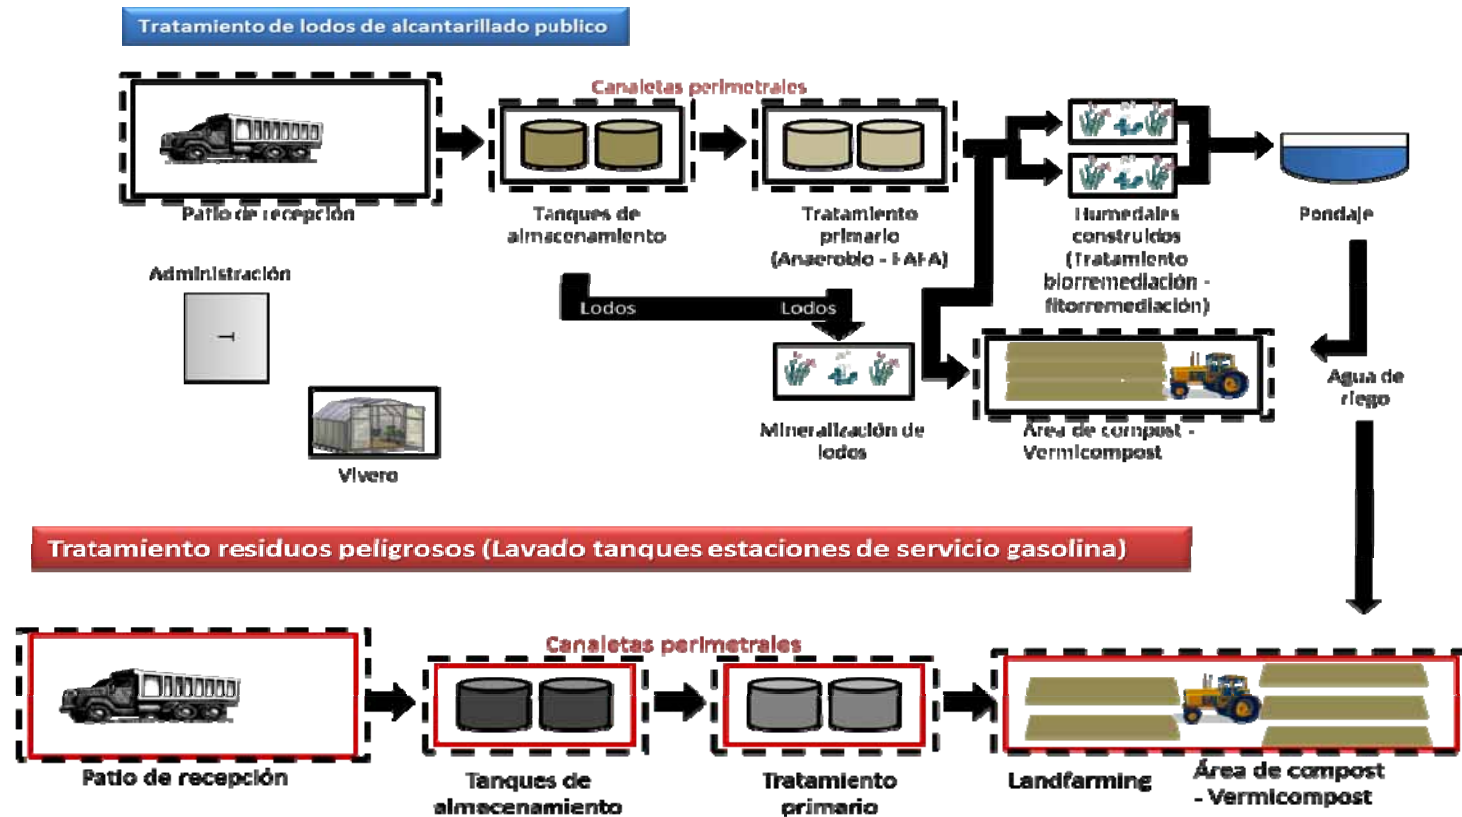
Tratamiento de lodos de alcantarillado publico

Canaletas perimetrales

Patio de recepción

Tanques de almacenamiento

Tratamiento primario (Anaerobio - FAFA)

Humedales construidos (Tratamiento biorremediación - fitorremediación)

Pondaje

Administración

Lodos

Lodos

Mineralización de lodos

Área de compost - Vermicompost

Agua de riego

Vivero

Tratamiento residuos peligrosos (Lavado tanques estaciones de servicio gasolina)

Canaletas perimetrales

Patio de recepción

Tanques de almacenamiento

Tratamiento primario

Landfarming

Área de compost - Vermicompost